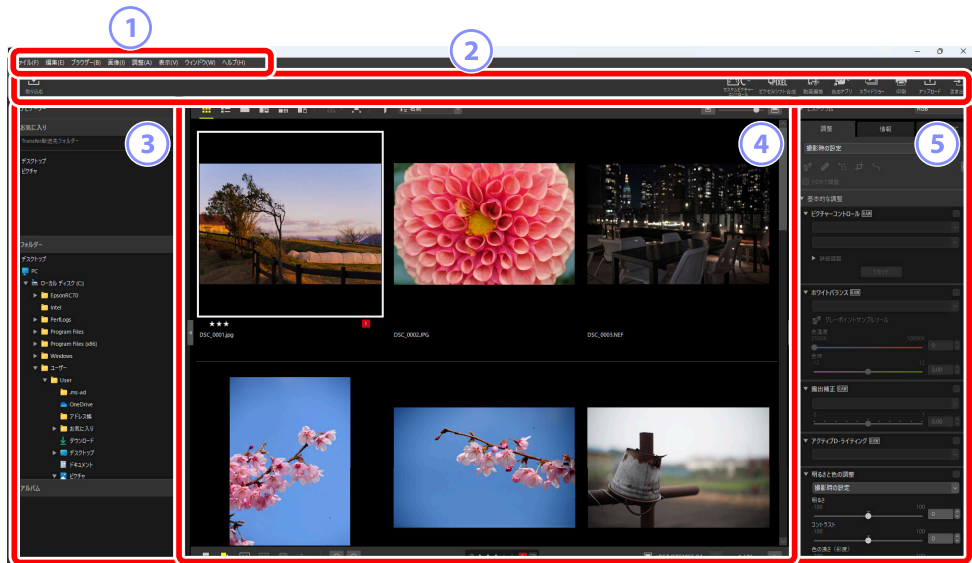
1

2

ァイル(F) 編集(E) ブラウザー(B) 画像(I) 調整(A) 表示(V) ウィンドウ(W) ヘルプ(H)

取り込む

ピクセルシフト合成 動画編集 他のアプリ スライドショー 印刷 アップロード 送信

3

お気に入り

Transfer転送先フォルダー

デスクトップ

ピクチャ

フォルダー

デスクトップ

PC

ローカル ディスク (C:)

EpsonRC70

Intel

PerfLogs

Program Files

Program Files (x86)

Windows

ユーザー

User

OneDrive

アドレス帳

お気に入り

ダウンロード

デスクトップ

ドキュメント

ピクチャ

アルバム

4

★★★

DSC_0001.jpg

DSC_0002.JPG

DSC_0003.NEF

5

調整

情報

撮影時の設定

基本的な調整

ピクチャーコントロール

リセット

ホワイトバランス

グレーポイントサンプルツール

露出補正

アクティブD-ライティング

明るさと色の調整

撮影時の設定

明るさ

コントラスト